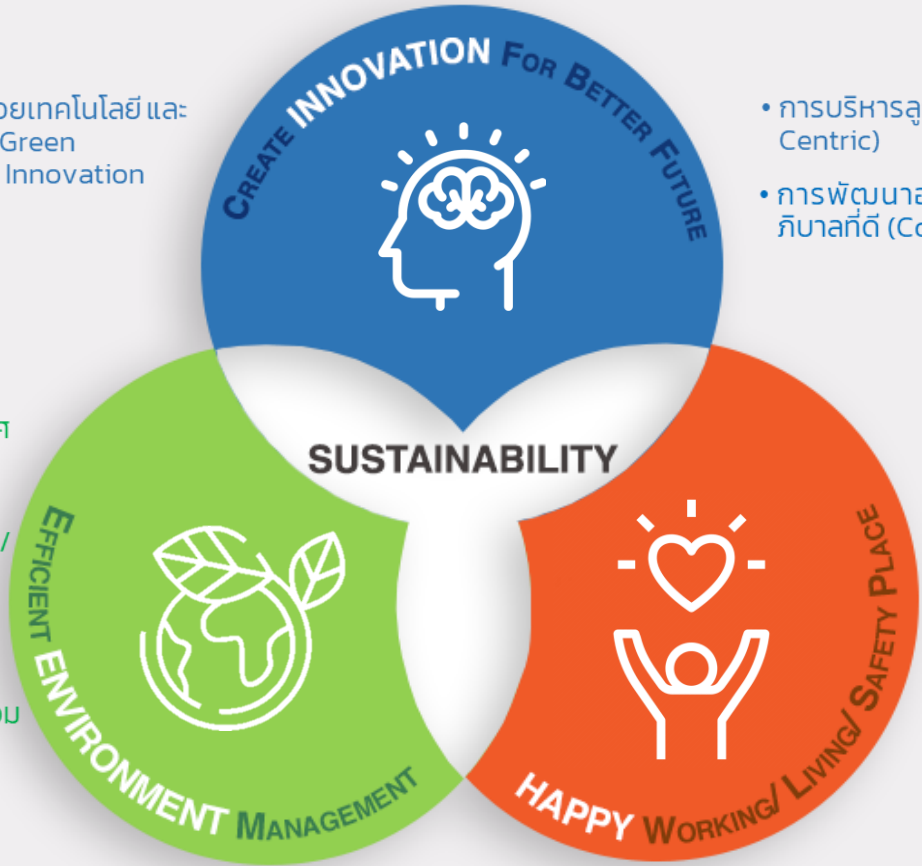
อยเทคโนโลยี และ Green Innovation

CREATE INNOVATION FOR BETTER FUTURE

• การบริหารลู Centric)

• การพัฒนาส ภิบาลที่ดี (Co

ค

/

ม

SUSTAINABILITY

EFFICIENT ENVIRONMENT MANAGEMENT

HAPPY WORKING/ LIVING/ SAFETY PLACE